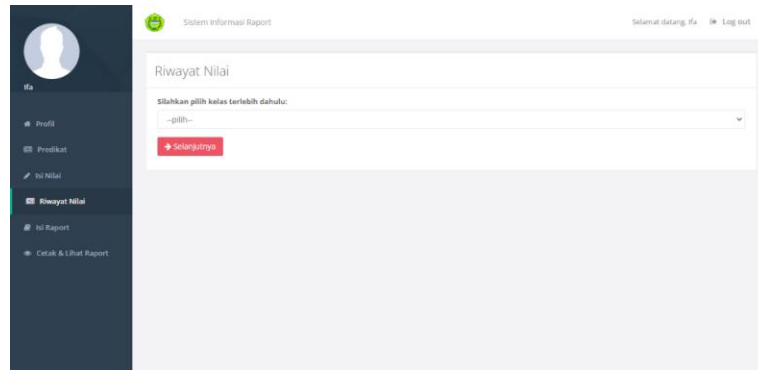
Sistem Informasi Raport

Selamat datang, Ifa Log out

Ifa

Profil

Predikat

Isi Nilai

Riwayat Nilai

Isi Raport

Cetak & Lihat Raport

Riwayat Nilai

Silahkan pilih kelas terlebih dahulu:

--pilih--

Selanjutnya